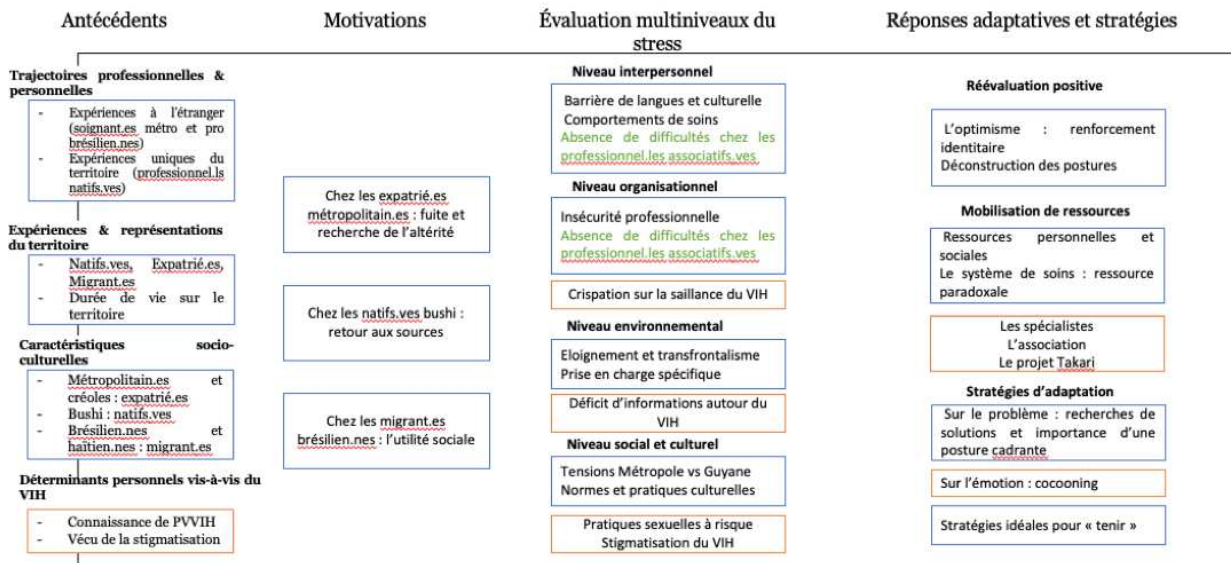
Antécédents

Trajectoires professionnelles & personnelles

- Expériences à l'étranger (soignant.es métro et pro brésilien.nes)
- Expériences uniques du territoire (professionnel.ls natifs.ves)

Expériences & représentations du territoire

- Natifs.ves, Expatrié.es, Migrant.es
- Durée de vie sur le territoire

Caractéristiques socio-culturelles

- Métropolitain.es et créoles : expatrié.es
- Bushi : natifs.ves
- Brésilien.nes et haitien.nes : migrant.es

Déterminants personnels vis-à-vis du VIH

- Connaissance de PVVIH
- Vécu de la stigmatisation

Motivations

Chez les expatrié.es métropolitain.es : fuite et recherche de l'altérité

Chez les natifs.ves bushi : retour aux sources

Chez les migrant.es brésilien.nes : l'utilité sociale

Évaluation multiniveaux du stress

Niveau interpersonnel

Barrière de langues et culturelle
Comportements de soins
Absence de difficultés chez les professionnel.les associatifs.ves

Niveau organisationnel

Insécurité professionnelle
Absence de difficultés chez les professionnel.les associatifs.ves

Crispation sur la saillance du VIH

Niveau environnemental

Eloignement et transfrontalisme
Prise en charge spécifique

Déficit d'informations autour du VIH

Niveau social et culturel

Tensions Métropole vs Guyane
Normes et pratiques culturelles

Pratiques sexuelles à risque
Stigmatisation du VIH

Réponses adaptatives et stratégies

Réévaluation positive

L'optimisme : renforcement identitaire
Déconstruction des postures

Mobilisation de ressources

Ressources personnelles et sociales
Le système de soins : ressource paradoxale

Les spécialistes
L'association
Le projet Takari

Stratégies d'adaptation

Sur le problème : recherches de solutions et importance d'une posture cadrante

Sur l'émotion : cocooning

Stratégies idéales pour « tenir »